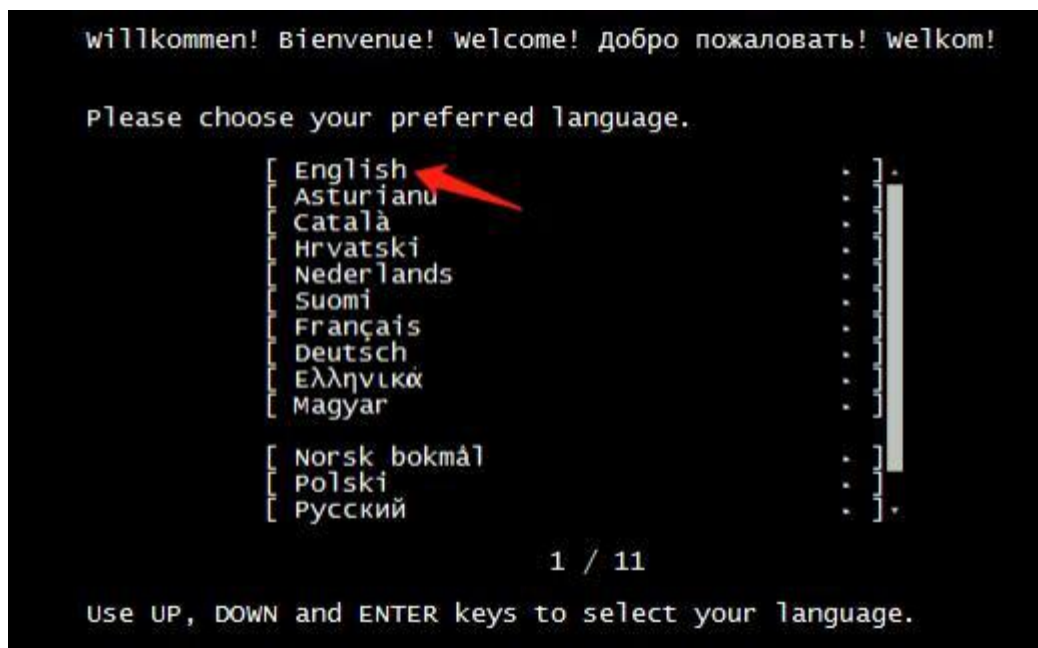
Willkommen! Bienvenue! Welcome! Добро пожаловать! Welkom!

Please choose your preferred language.

[ English ▸ ]
[ Asturianu ▸ ]
[ Català ▸ ]
[ Hrvatski ▸ ]
[ Nederlands ▸ ]
[ Suomi ▸ ]
[ Français ▸ ]
[ Deutsch ▸ ]
[ Ελληνικά ▸ ]
[ Magyar ▸ ]

[ Norsk bokmål ▸ ]
[ Polski ▸ ]
[ Русский ▸ ]

1 / 11

Use UP, DOWN and ENTER keys to select your language.